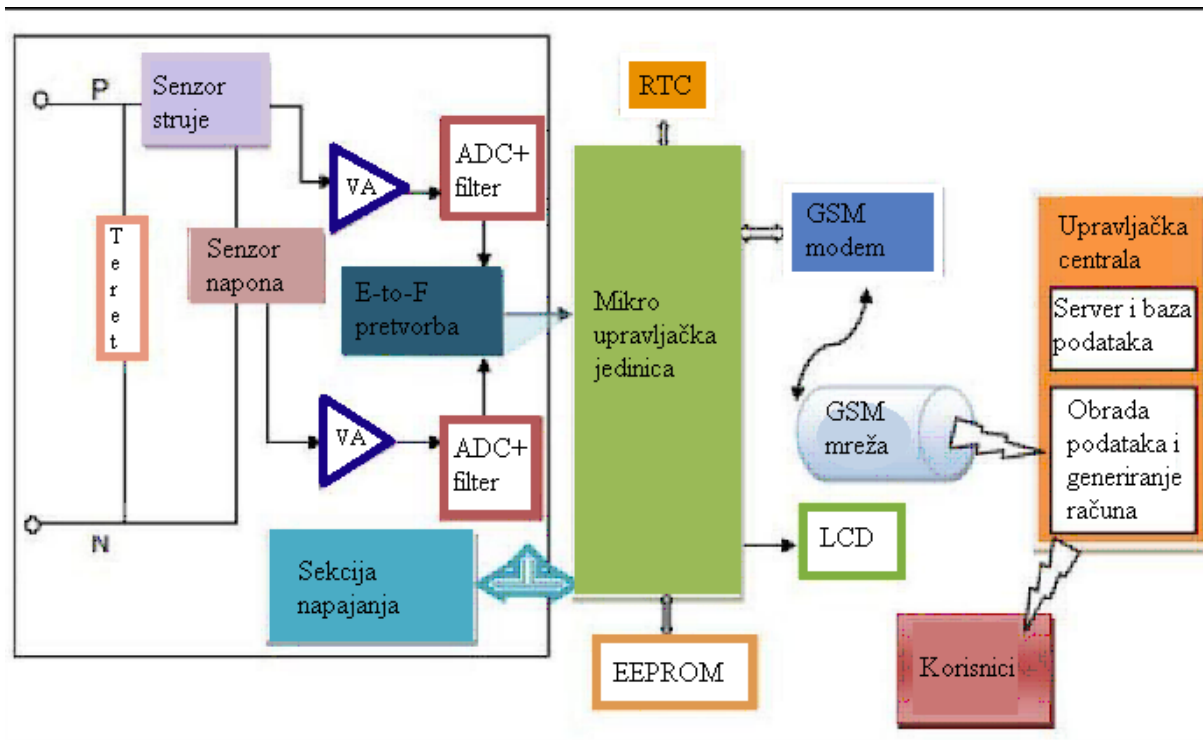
P

Senzor struje

VA

ADC+ filter

T e r e t

Senzor napona

E-to-F pretvorba

VA

ADC+ filter

N

Sekcija napajanja

RTC

Mikro upravljačka jedinica

GSM modem

GSM mreža

LCD

EEPROM

Upravljačka centrala

Server i baza podataka

Obrada podataka i generiranje računa

Korisnici